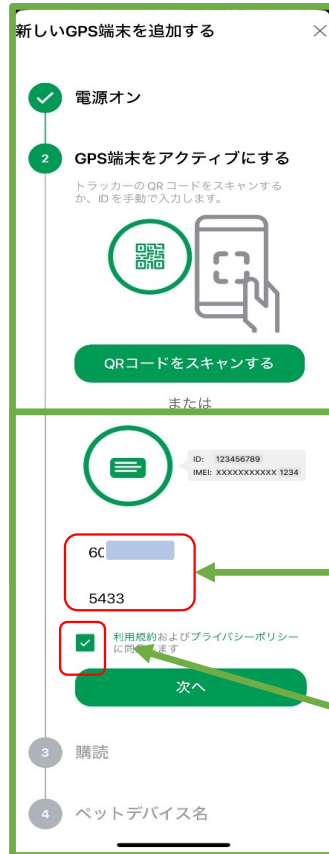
新しいGPS端末を追加する

×

電源オン

2 GPS端末をアクティブにする

トラッカーの QR コードをスキャンするか、ID を手動で入力します。

QRコードをスキャンする

または

ID: 123456789
IMEI: XXXXXXXXXXX 1234

60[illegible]

5433

利用規約およびプライバシーポリシーに同意します

次へ

3 購読

4 ペットデバイス名